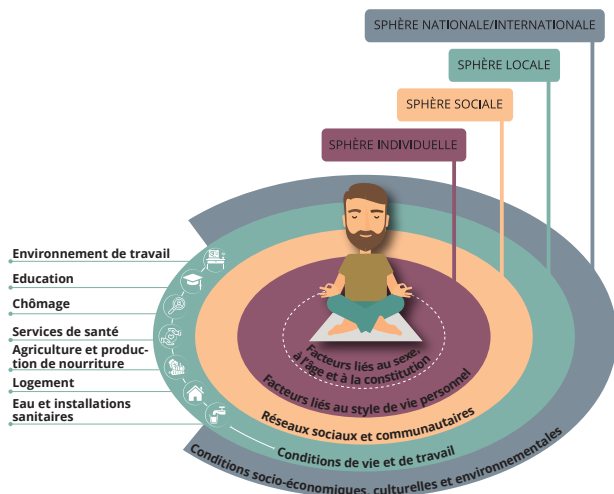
SPHÈRE NATIONALE/INTERNATIONALE

SPHÈRE LOCALE

SPHÈRE SOCIALE

SPHÈRE INDIVIDUELLE

Environnement de travail

Education

Chômage

Services de santé

Agriculture et production et nourriture

Logement

Eau et installations sanitaires

Facteurs liés au sexe, à l'âge et à la constitution

Facteurs liés au style de vie personnel

Réseaux sociaux et communautaires

Conditions de vie et de travail

Conditions socio-économiques, culturelles et environnementales